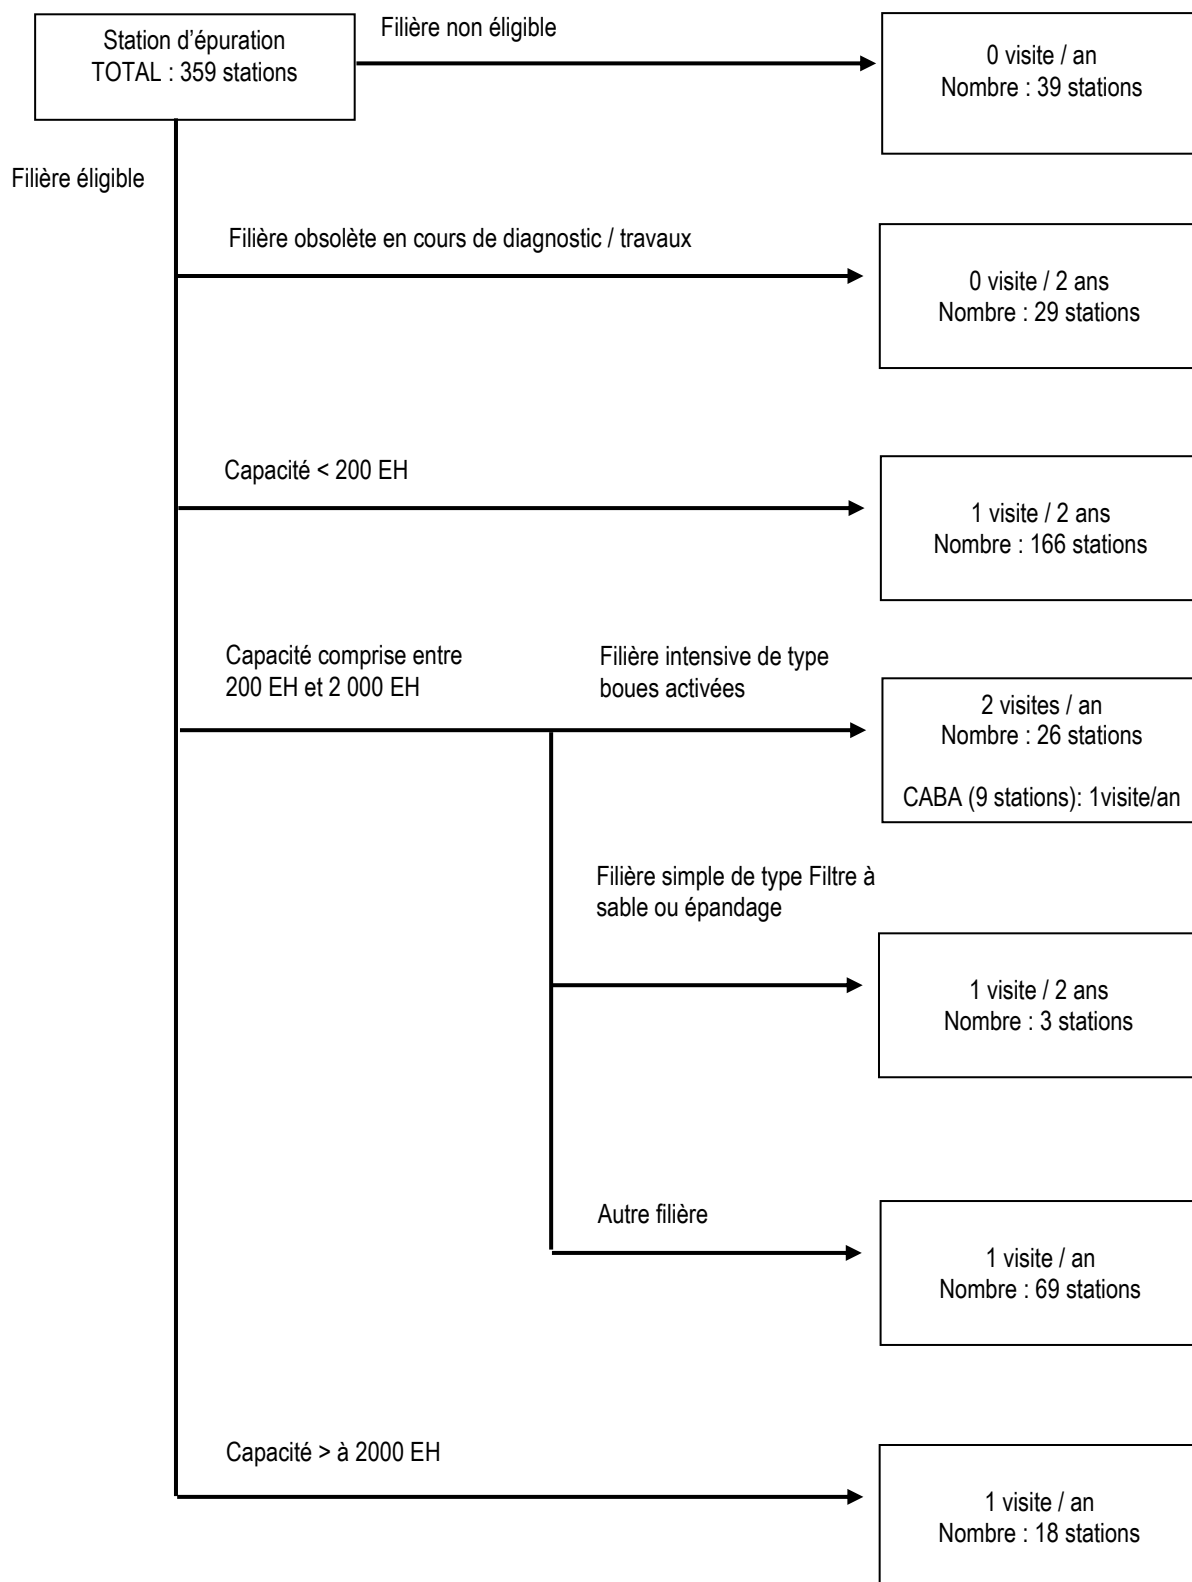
Station d'épuration
TOTAL : 359 stations

Filière non éligible

0 visite / an
Nombre : 39 stations

Filière éligible

Filière obsolète en cours de diagnostic / travaux

0 visite / 2 ans
Nombre : 29 stations

Capacité < 200 EH

1 visite / 2 ans
Nombre : 166 stations

Capacité comprise entre 200 EH et 2 000 EH

Filière intensive de type boues activées

2 visites / an
Nombre : 26 stations

CABA (9 stations): 1visite/an

Filière simple de type Filtre à sable ou épandage

1 visite / 2 ans
Nombre : 3 stations

Autre filière

1 visite / an
Nombre : 69 stations

Capacité > à 2000 EH

1 visite / an
Nombre : 18 stations